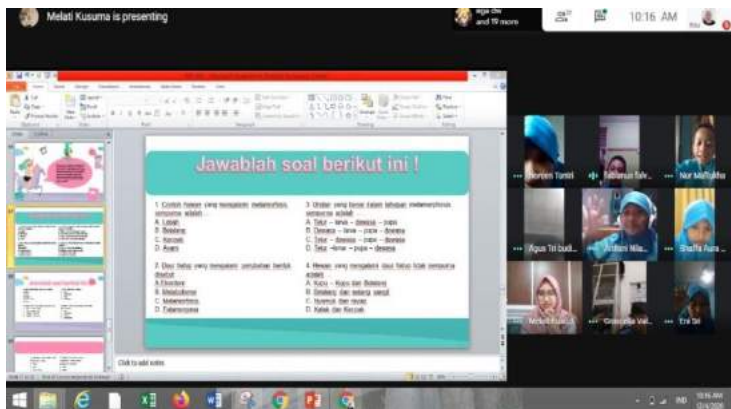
Melati Kusuma is presenting

and 19 more

10:16 AM

Jawablah soal berikut ini !

1. Contoh hewan yang mengalami metamorfosis sempurna adalah ....
A. Lalat
B. Belalang
C. Kecoak
D. Ayam

2. Daur hidup yang mengalami perubahan bentuk disebut ....
A. Evolusi
B. Metabolisme
C. Metamorfosis
D. Fotosintesis

3. Urutan yang benar dalam tahapan metamorfosis sempurna adalah ....
A. Telur – larva – dewasa – pupa
B. Dewasa – larva – pupa – dewasa
C. Telur – dewasa – pupa – dewasa
D. Telur – larva – pupa – dewasa

4. Hewan yang mengalami daur hidup tidak sempurna adalah ....
A. Kupu – Kupu dan Belalang
B. Belalang dan kecoa
C. Nyamuk dan lalat
D. Katak dan Kecoak

Click to add notes

Noreen Tumiri
Nur Maftukha
Agus Tri budi...
Shaffa Aura...
Mekar...
Grace...
Era Sri

10:16 AM